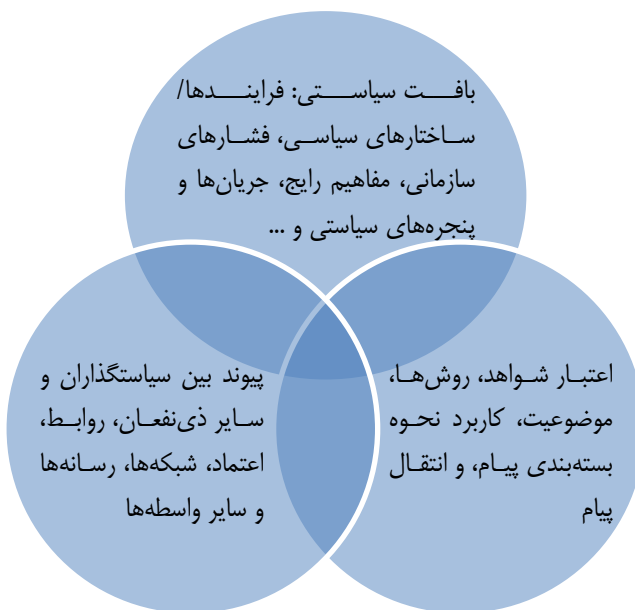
بافت سیاستی: فرایندها/ ساختارهای سیاسی، فشارهای سازمانی، مفاهیم رایج، جریان‌ها و پنجره‌های سیاستی و ...

پیوند بین سیاستگذاران و سایر ذی‌نفعان، روابط، اعتماد، شبکه‌ها، رسانه‌ها و سایر واسطه‌ها

اعتبار شواهد، روش‌ها، موضوعیت، کاربرد نحوه بسته‌بندی پیام، و انتقال پیام